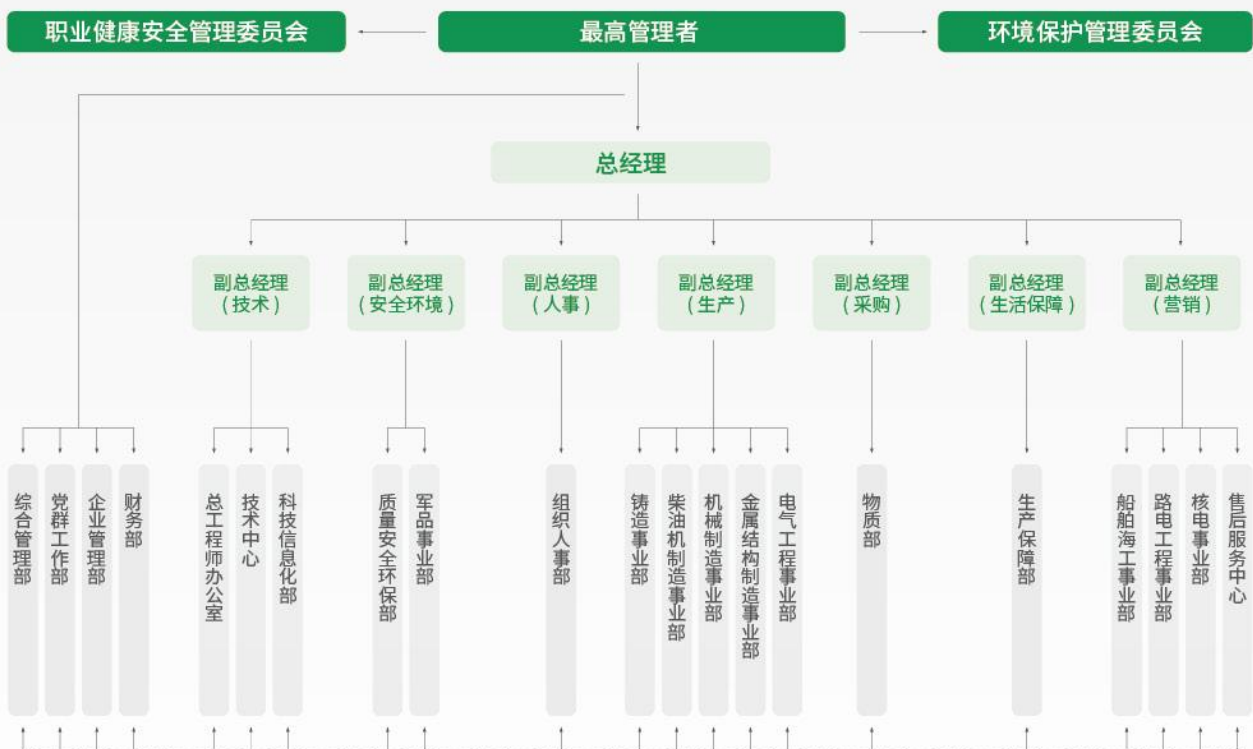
职业健康安全管理委员会

最高管理者

环境保护管理委员会

总经理

副总经理（技术）

副总经理（安全环境）

副总经理（人事）

副总经理（生产）

副总经理（采购）

副总经理（生活保障）

副总经理（营销）

综合管理部

党群工作部

企业管理部

财务部

总工程师办公室

技术中心

科技信息化部

质量安全环保部

军品事业部

组织人事部

铸造事业部

柴油机制造事业部

机械制造事业部

金属结构制造事业部

电气工程事业部

物质部

生产保障部

船舶海工事业部

路电工程事业部

核电事业部

售后服务中心